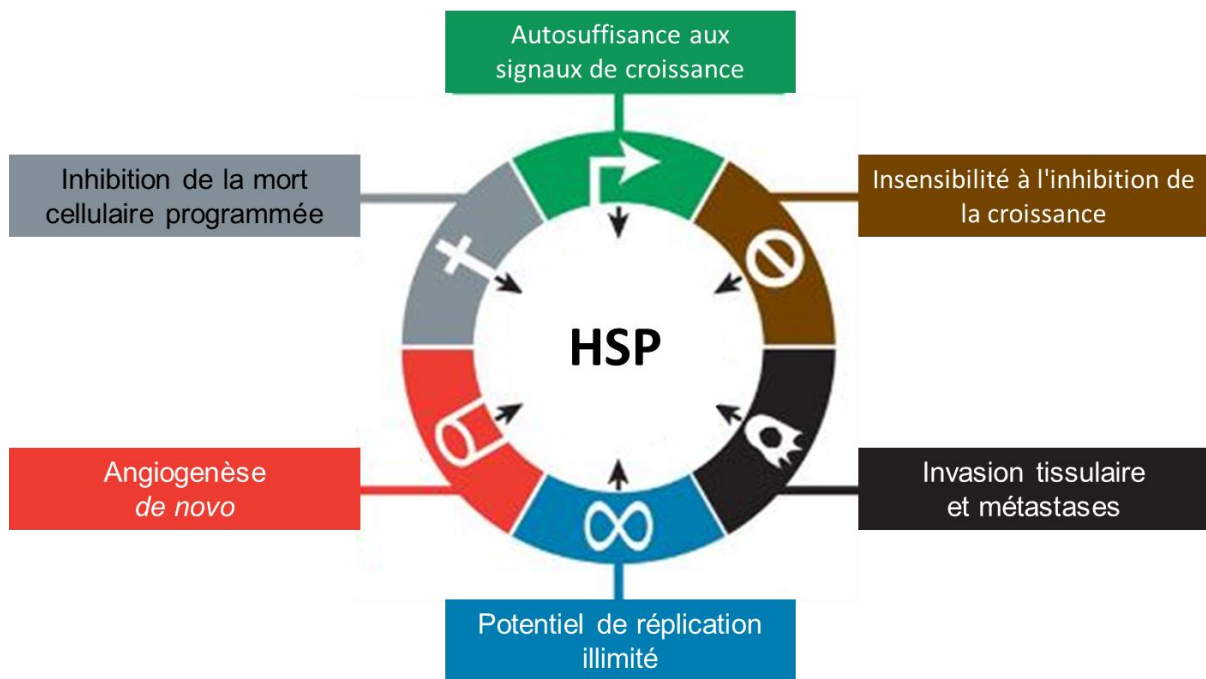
Autosuffisance aux signaux de croissance

Inhibition de la mort cellulaire programmée

Insensibilité à l'inhibition de la croissance

HSP

Angiogenèse *de novo*

Invasion tissulaire et métastases

Potentiel de réplication illimité